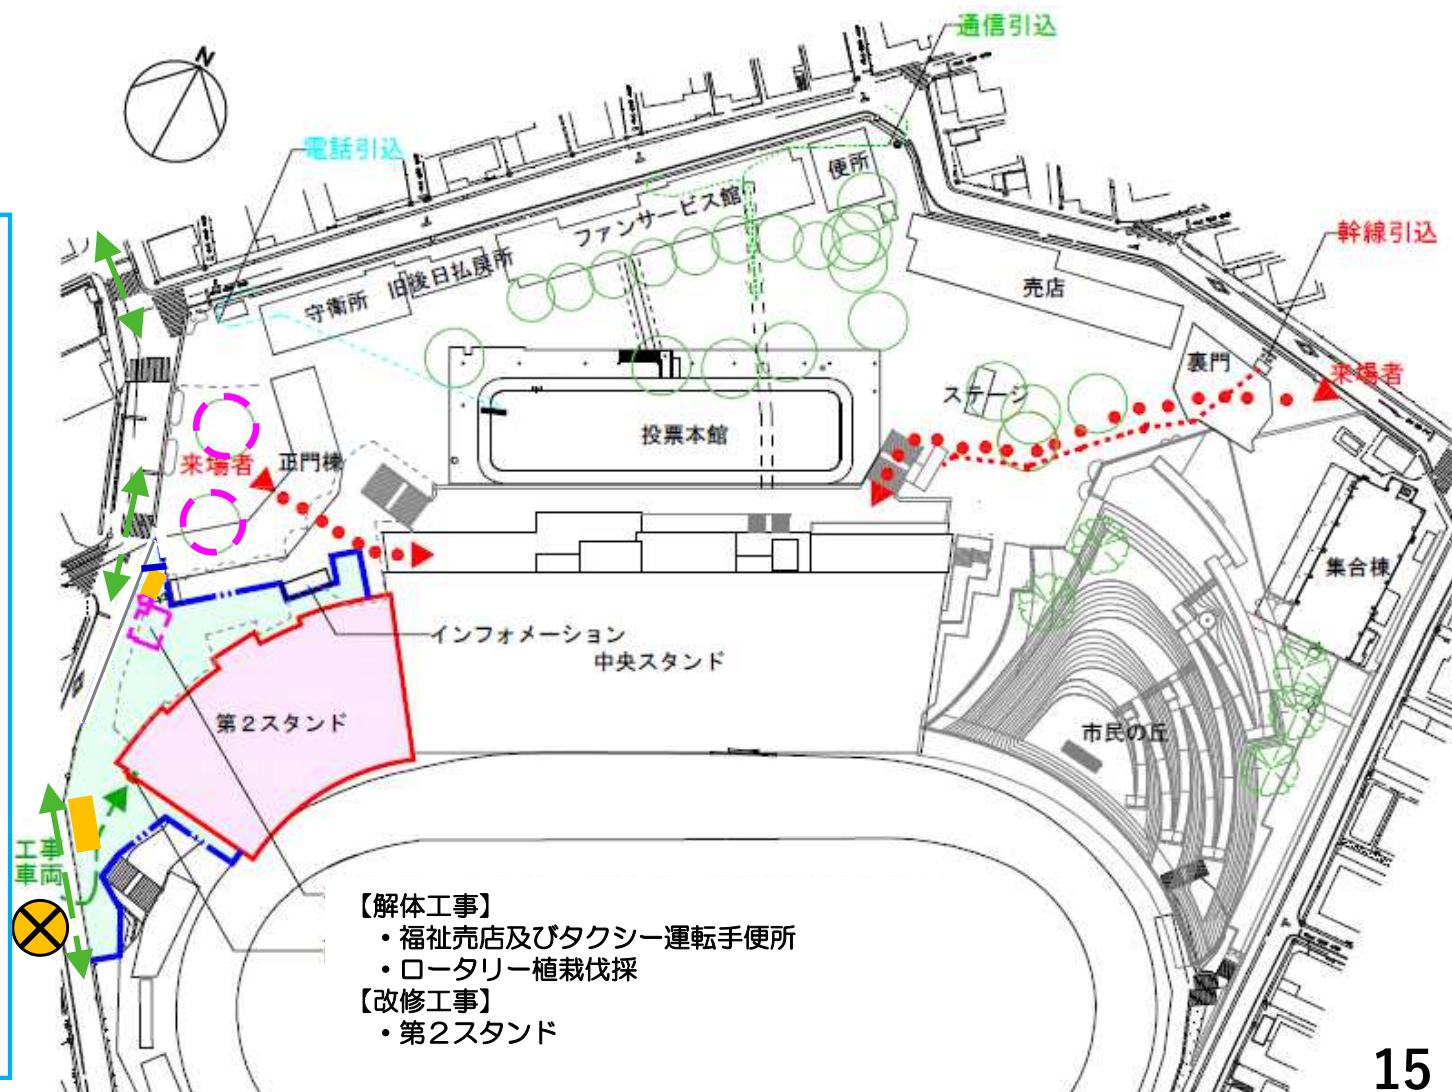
N

通信引込

電話引込

便所

ファンサービス館

幹線引込

守衛所

旧後日払戻所

売店

裏門

来場者

ステージ

投票本館

来場者

正門棟

集合棟

インフォメーション

中央スタンド

第２スタンド

市民の丘

工事車両

【解体工事】
・福祉売店及びタクシー運転手便所
・ロータリー植栽伐採
【改修工事】
・第２スタンド

15